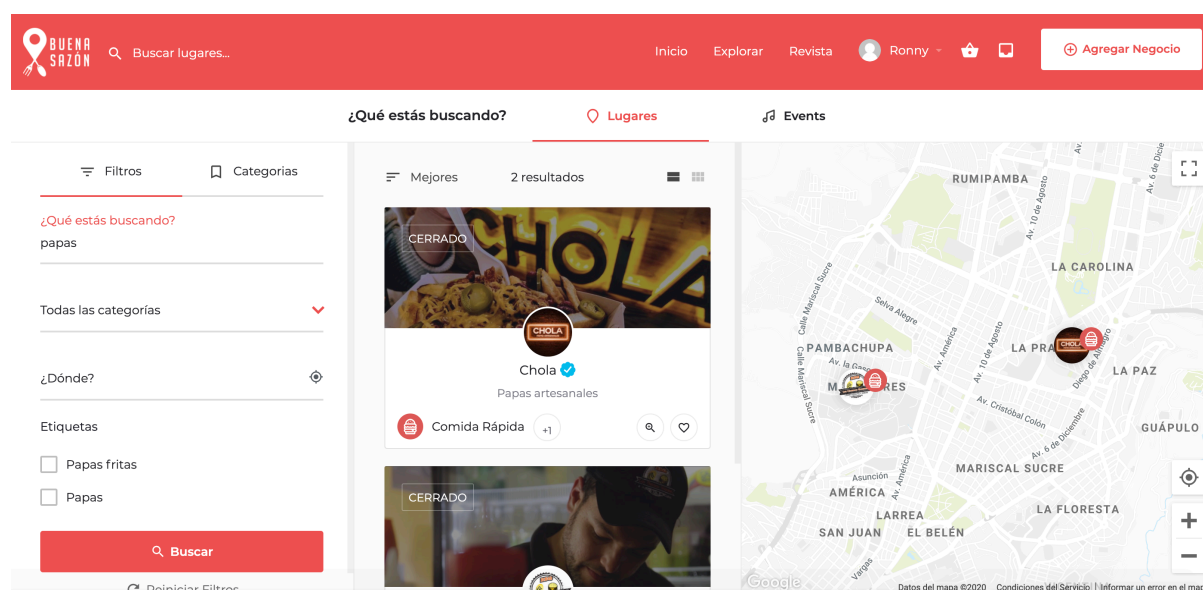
BUENA SAZÓN

Buscar lugares...

Inicio Explorar Revista Ronny

Agregar Negocio

¿Qué estás buscando? Lugares Events

Filtros Categorias

¿Qué estás buscando?
papas

Todas las categorías

¿Dónde?

Etiquetas

Papas fritas

Papas

Buscar

Reiniciar Filtros

Mejores 2 resultados

CERRADO

CHOLA

Chola

Papas artesanales

Comida Rápida +1

CERRADO

RUMIPAMBA
Av. 10 de Agosto
LA CAROLINA
Calle Mariscal Sucre
Selva Alegre
PAMBACHUPA
Av. la Gasca
Av. América
Av. 10 de Agosto
LA PRA
Diego de Almagro
LA PAZ
Calle Mariscal Sucre
MARISCAL SUCRE
Av. Cristóbal Colón
Av. 6 de Diciembre
GUÁPULO
Asunción
AMÉRICA
Av. América
LARREA
LA FLORESTA
SAN JUAN
EL BELÉN
Vargas
Google
Datos del mapa ©2020 Condiciones del Servicio Informar un error en el mapa